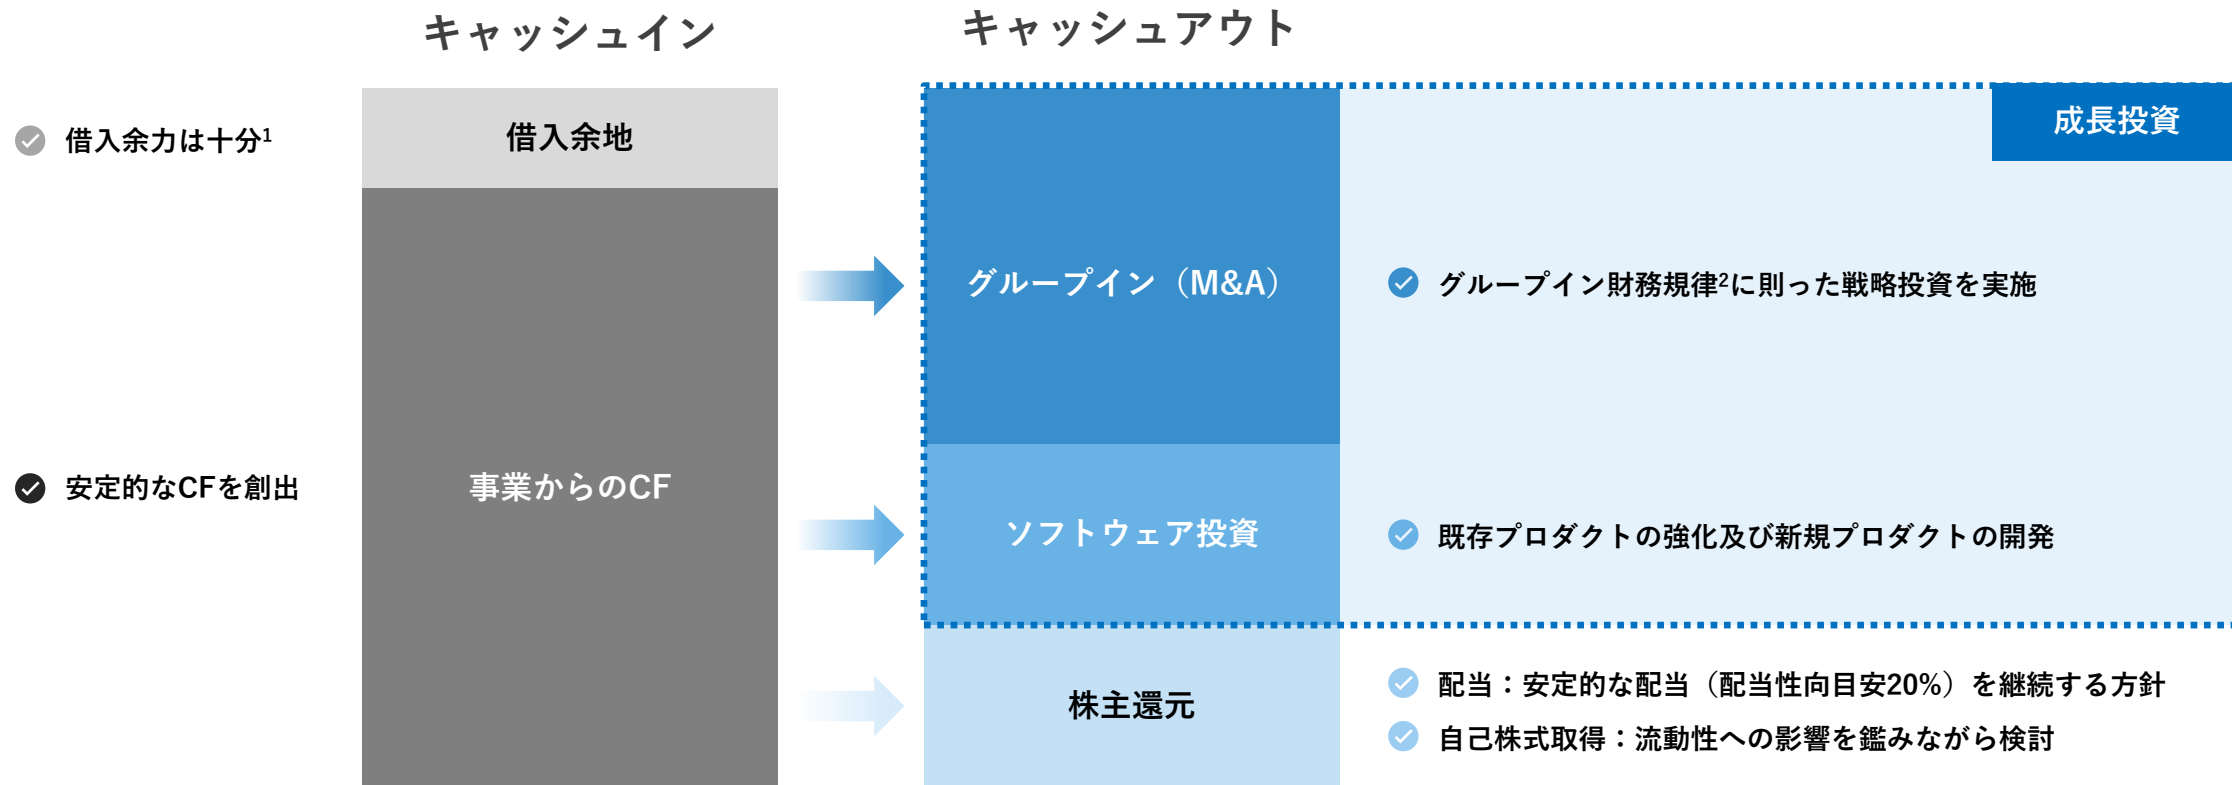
キャッシュイン

キャッシュアウト

借入余力は十分$^1$

安定的なCFを創出

借入余地

事業からのCF

成長投資

グループイン（M&A）

グループイン財務規律$^2$に則った戦略投資を実施

ソフトウェア投資

既存プロダクトの強化及び新規プロダクトの開発

株主還元

配当：安定的な配当（配当性向目安20%）を継続する方針

自己株式取得：流動性への影響を鑑みながら検討